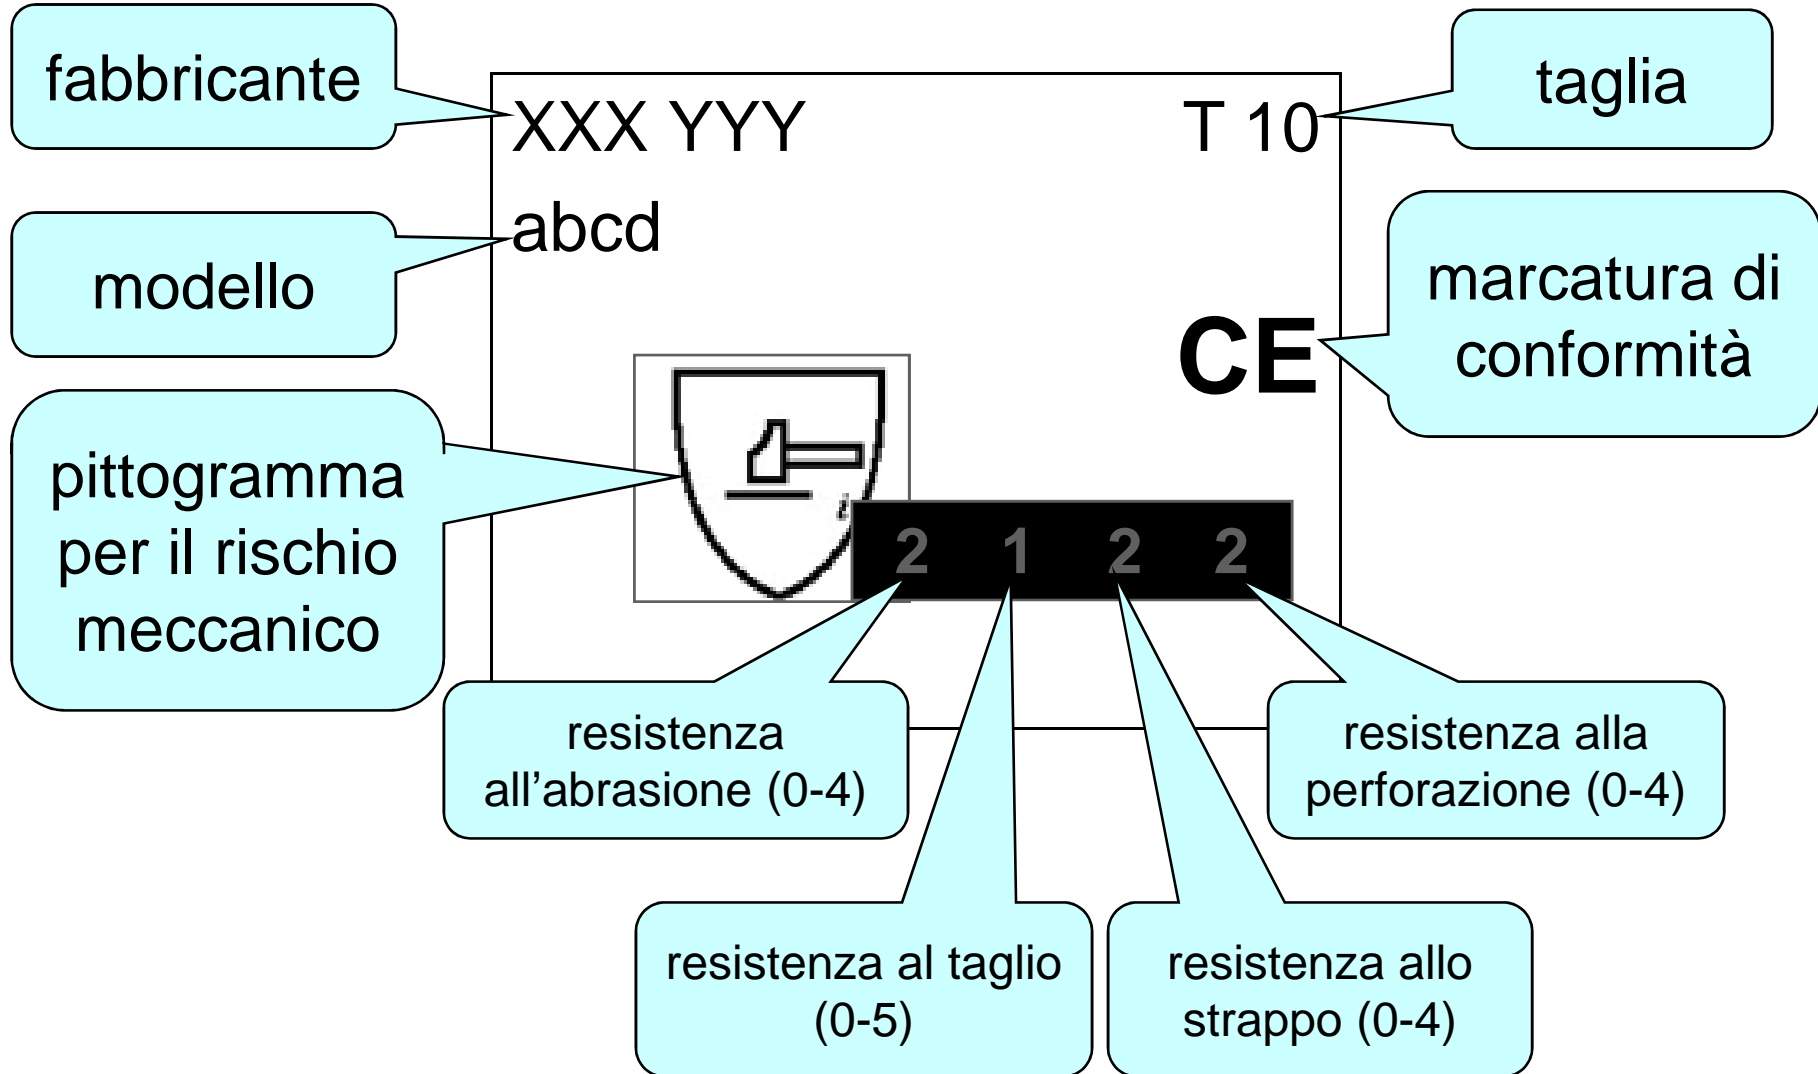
fabbricante

XXX YYY

T 10

taglia

abcd

modello

marcatura di conformità

CE

pittogramma per il rischio meccanico

2 1 2 2

resistenza all’abrasione (0-4)

resistenza alla perforazione (0-4)

resistenza al taglio (0-5)

resistenza allo strappo (0-4)